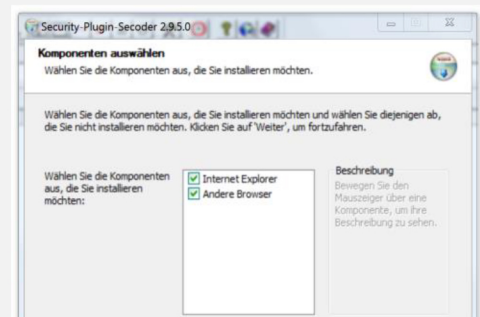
Security-Plugin-Secoder 2.9.5.0

Komponenten auswählen
Wählen Sie die Komponenten aus, die Sie installieren möchten.

Wählen Sie die Komponenten aus, die Sie installieren möchten und wählen Sie diejenigen ab, die Sie nicht installieren möchten. Klicken Sie auf 'Weiter', um fortzufahren.

Wählen Sie die Komponenten aus, die Sie installieren möchten:

Internet Explorer
Andere Browser

Beschreibung
Bewegen Sie den Mauszeiger über eine Komponente, um ihre Beschreibung zu sehen.